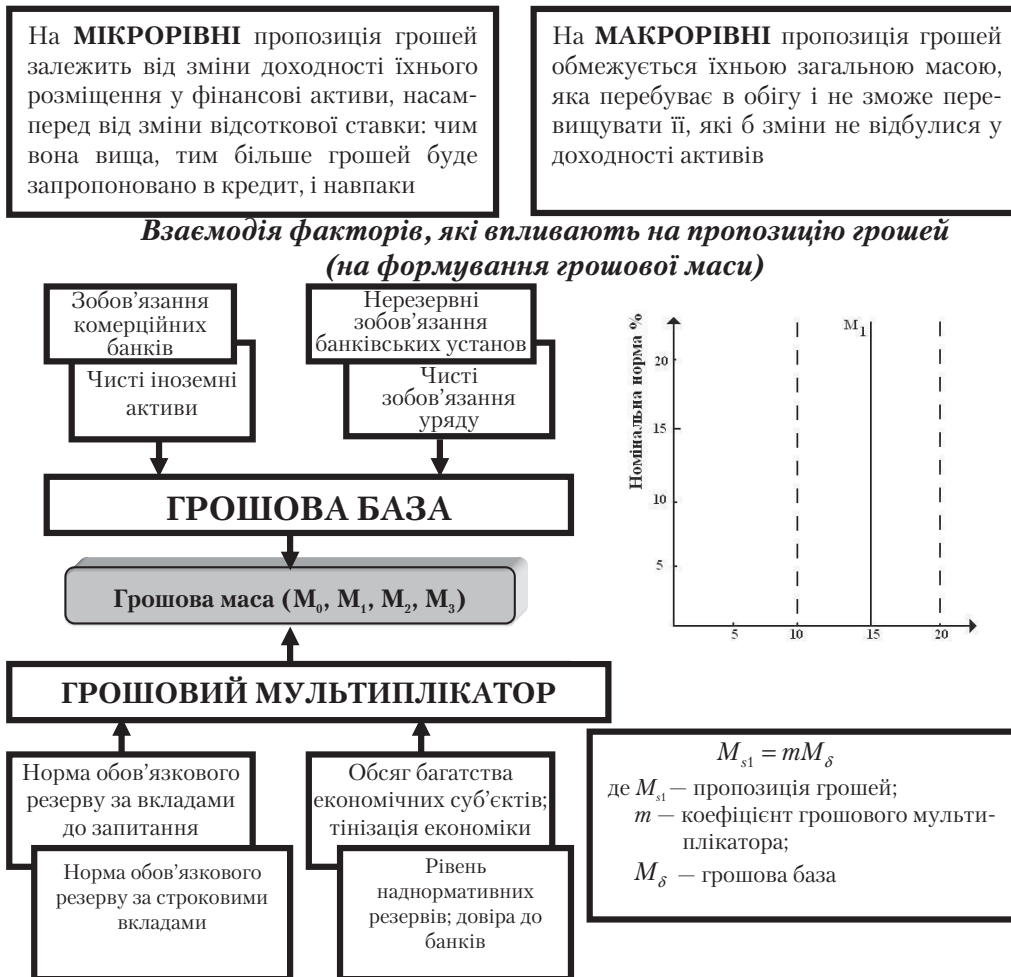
На **МІКРОРІВНІ** пропозиція грошей залежить від зміни доходності їхнього розміщення у фінансові активи, насамперед від зміни відсоткової ставки: чим вона вища, тим більше грошей буде запропоновано в кредит, і навпаки

На **МАКРОРІВНІ** пропозиція грошей обмежується їхньою загальною масою, яка перебуває в обігу і не зможе перевищувати її, які б зміни не відбулися у доходності активів

***Взаємодія факторів, які впливають на пропозицію грошей (на формування грошової маси)***

Зобов'язання комерційних банків

Чисті іноземні активи

Нерезервні зобов'язання банківських установ

Чисті зобов'язання уряду

ГРОШОВА БАЗА

Грошова маса ($M_0$, $M_1$, $M_2$, $M_3$)

ГРОШОВИЙ МУЛЬТИПЛІКАТОР

Норма обов'язкового резерву за вкладами до запитання

Норма обов'язкового резерву за строковими вкладами

Обсяг багатства економічних суб'єктів; тінізація економіки

Рівень наднормативних резервів; довіра до банків

Номінальна норма %

$M_1$

20

15

10

5

5

10

15

20

$M_{s1} = mM_{\delta}$

де $M_{s1}$ — пропозиція грошей;

$m$ — коефіцієнт грошового мультиплікатора;

$M_{\delta}$ — грошова база